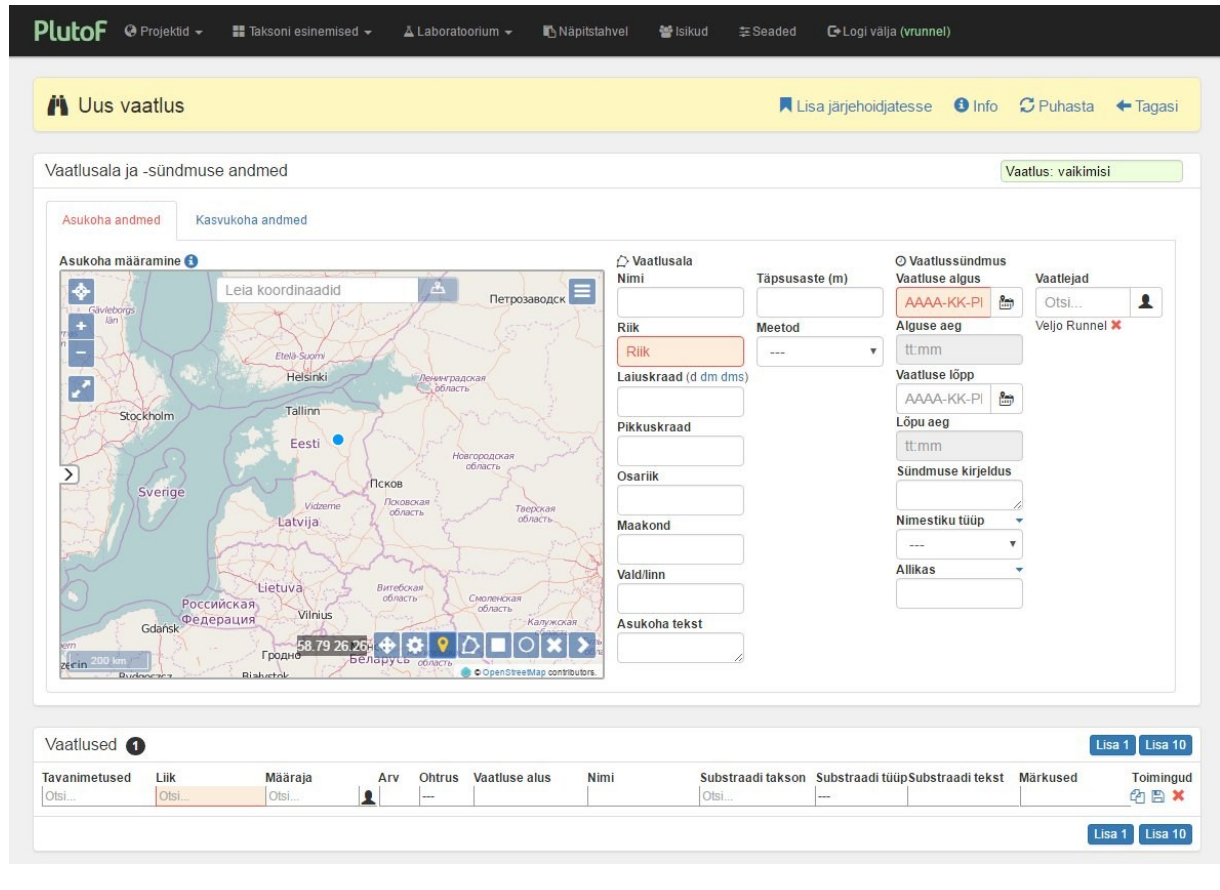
PlutoF Projektid Taksoni esinemised Laboratoorium Näpitstahvel Isikud Seaded Logi välja (vrunnel)

Uus vaatlus

Lisa järjehoidjatesse Info Puhasta Tagasi

Vaatlusala ja -sündmuse andmed

Vaatlus: vaikimisi

Asukoha andmed Kasvukoha andmed

Asukoha määramine

Leia koordinaadid

Gävleborgs län
Петрозаводск
Etelä-Suomi
Helsinki
Ленинградская область
Stockholm
Tallinn
Eesti
Новгородская область
Псков
Sverige
Vidzeme
Псковская область
Тверская область
Latvija
Lietuva
Витебская область
Российская Федерация
Vilnius
Смоленская область
Gdańsk
Калужская
Гродно
Беларусь
200 km
58.79 26.26
© OpenStreetMap contributors.

Vaatlusala
Nimi
Riik
Riik
Laiuskraad (d dm dms)
Pikkuskraad
Osariik
Maakond
Vald/linn
Asukoha tekst

Täpsusaste (m)
Meetod
---

Vaatlussündmus
Vaatluse algus
AAAA-KK-PI
Alguse aeg
tt:mm
Vaatluse lõpp
AAAA-KK-PI
Lõpu aeg
tt:mm
Sündmuse kirjeldus
Nimestiku tüüp
---
Allikas

Vaatlejad
Otsi...
Veljo Runnel

Vaatlused 1

Lisa 1 Lisa 10

| Tavanimetused | Liik | Määraja | Arv | Ohtrus | Vaatluse alus | Nimi | Substraadi takson | Substraadi tüüp | Substraadi tekst | Märkused | Toimingud |
|---|---|---|---|---|---|---|---|---|---|---|---|
| Otsi... | Otsi... | Otsi... | | --- | | | Otsi... | --- | | | |

Lisa 1 Lisa 10